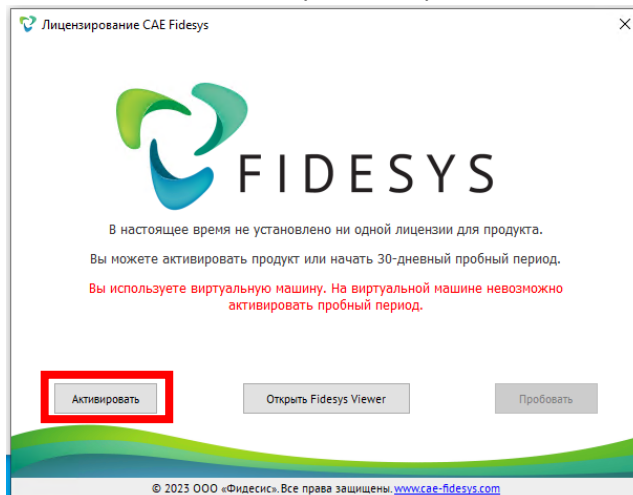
Лицензирование CAE Fidesys

×

FIDESYS

В настоящее время не установлено ни одной лицензии для продукта.

Вы можете активировать продукт или начать 30-дневный пробный период.

Вы используете виртуальную машину. На виртуальной машине невозможно активировать пробный период.

Активировать

Открыть Fidesys Viewer

Пробовать

© 2023 ООО «Фидесис». Все права защищены. www.cae-fidesys.com